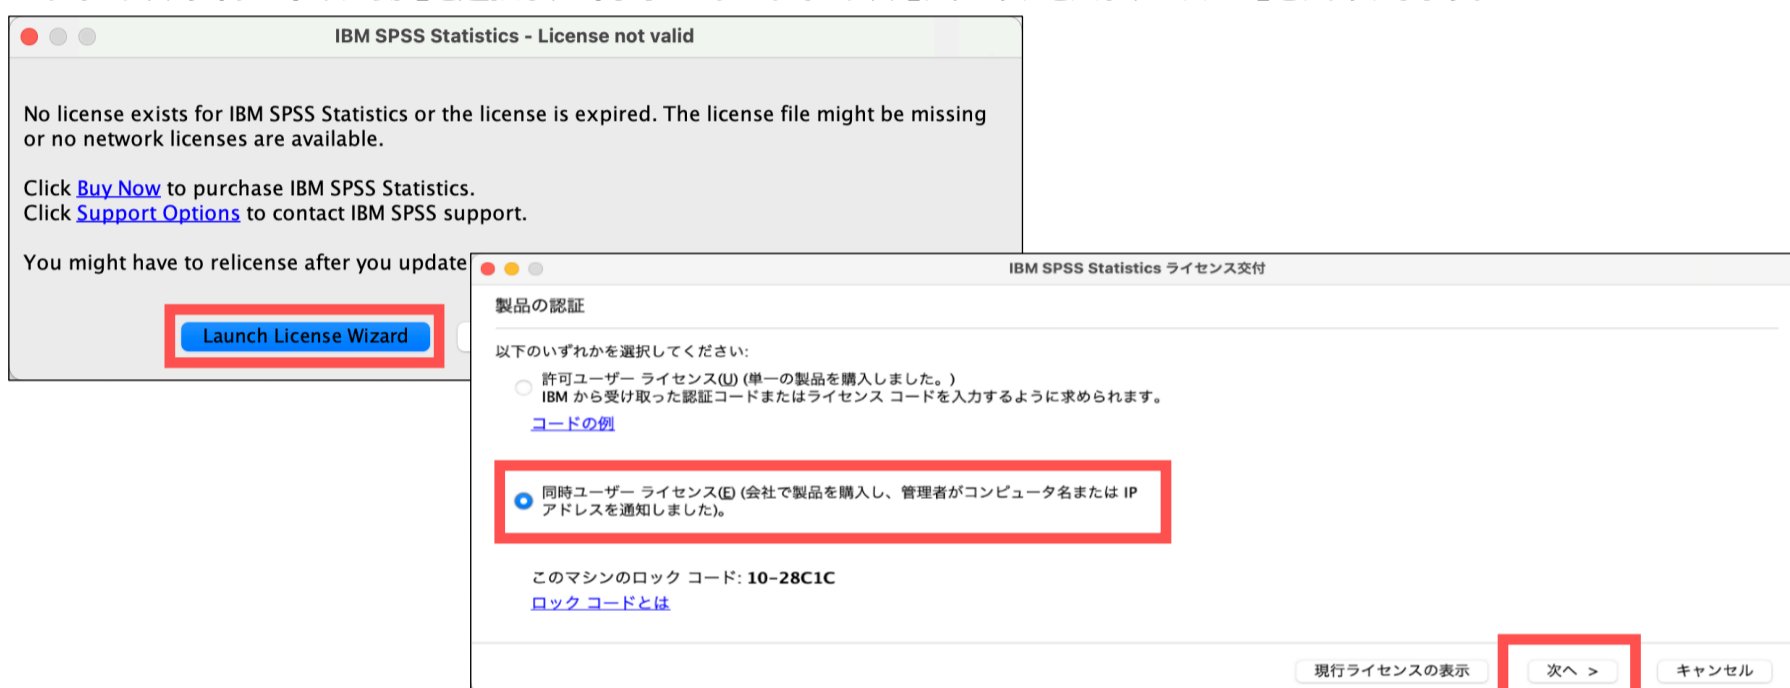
IBM SPSS Statistics - License not valid

No license exists for IBM SPSS Statistics or the license is expired. The license file might be missing or no network licenses are available.

Click Buy Now to purchase IBM SPSS Statistics.
Click Support Options to contact IBM SPSS support.

You might have to relicense after you update

Launch License Wizard

IBM SPSS Statistics ライセンス交付

製品の認証

以下のいずれかを選択してください:

許可ユーザー ライセンス(U) (単一の製品を購入しました。)
IBM から受け取った認証コードまたはライセンス コードを入力するように求められます。

コードの例

同時ユーザー ライセンス(E) (会社で製品を購入し、管理者がコンピュータ名または IP アドレスを通知しました)。

このマシンのロック コード: 10-28C1C
ロック コードとは

現行ライセンスの表示 次へ > キャンセル